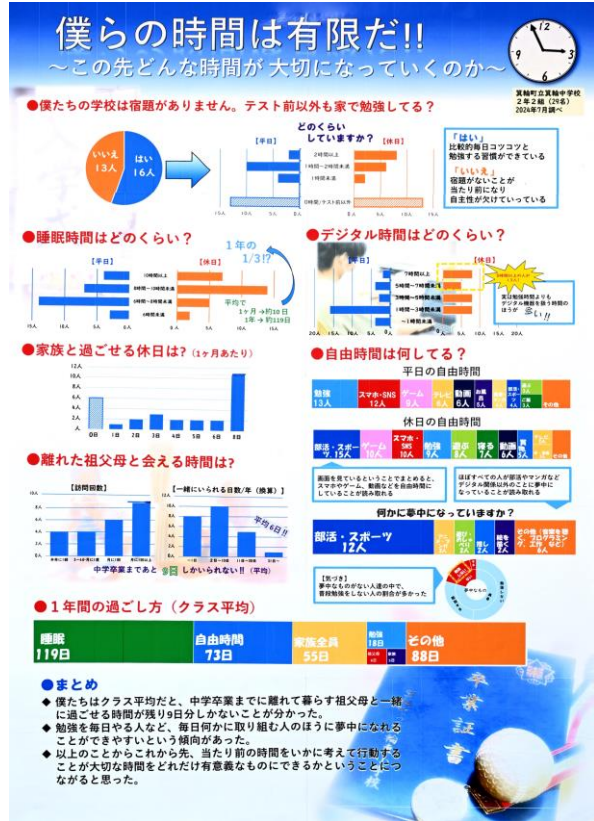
僕らの時間は有限だ!!
〜この先どんな時間が 大切になっていくのか〜

箕輪町立箕輪中学校
2年2組（29名）
2024年7月調べ

●僕たちの学校は宿題がありません。テスト前以外も家で勉強してる？

いいえ 13人
はい 16人

どのくらい していますか？
【平日】 【休日】
2時間以上
1時間〜2時間未満
1時間未満
0時間/テスト前以外
15人 10人 5人 0人 5人 10人 15人

「はい」
比較的毎日コツコツと勉強する習慣ができている
「いいえ」
宿題がないことが当たり前になり自主性が欠けていている

●睡眠時間はどのくらい？

【平日】 【休日】
10時間以上
8時間〜10時間未満
6時間〜8時間未満
6時間未満
15人 10人 5人 0人 5人 10人 15人

1年の 1/3!?
平均で
1ヶ月 → 約10日
1年 → 約119日

●デジタル時間はどのくらい？

【平日】 【休日】
7時間以上
5時間〜7時間未満
3時間〜5時間未満
1時間〜3時間未満
〜1時間未満
20人 15人 10人 5人 0人 5人 10人 15人 20人

休日は勉強時間よりもデジタル機器を扱う時間のほうが 多い!!

●家族と過ごせる休日は？（1ヶ月あたり）

12人
10人
8人
6人
4人
2人
0人
0日 1日 2日 3日 4日 5日 6日 8日

●自由時間は何してる？

平日の自由時間
勉強 13人
スマホ・SNS 12人
ゲーム 9人
テレビ 8人
動画 6人
その他

休日の自由時間
部活・スポーツ 15人
ゲーム 10人
スマホ・SNS 10人
勉強 9人
遊ぶ 8人
寝る 7人
動画 6人
テレビ 5人

画面を見ているということでまとめると、スマホやゲーム、動画などを自由時間にしていることが読み取れる

ほぼすべての人が部活やマンガなどデジタル関係以外のことに夢中になっていることが読み取れる

何かに夢中になっていますか？
部活・スポーツ 12人
その他（音楽を聴く、プログラミング、工作など）6人

【気づき】
夢中なものがない人達の中で、習い事をしない人の割合が多かった

●離れた祖父母と会える時間は？

【訪問回数】
【一緒にいられる日数/年（換算）】
平均6日!!
中学卒業まであと 9日 しかいられない!!（平均）

●1年間の過ごし方（クラス平均）

睡眠 119日
自由時間 73日
家族全員 55日
勉強 28日
その他 88日

●まとめ
◆ 僕たちはクラス平均だと、中学卒業までに離れて暮らす祖父母と一緒に過ごせる時間が残り9日しかないことが分かった。
◆ 勉強を毎日やる人など、毎日何かに取り組む人のほうに夢中になれることができやすいという傾向があった。
◆ 以上のことからこれから先、当たり前の時間をいかに考えて行動することが大切な時間をどれだけ有意義なものにできるかということにつながると思った。

卒業証書